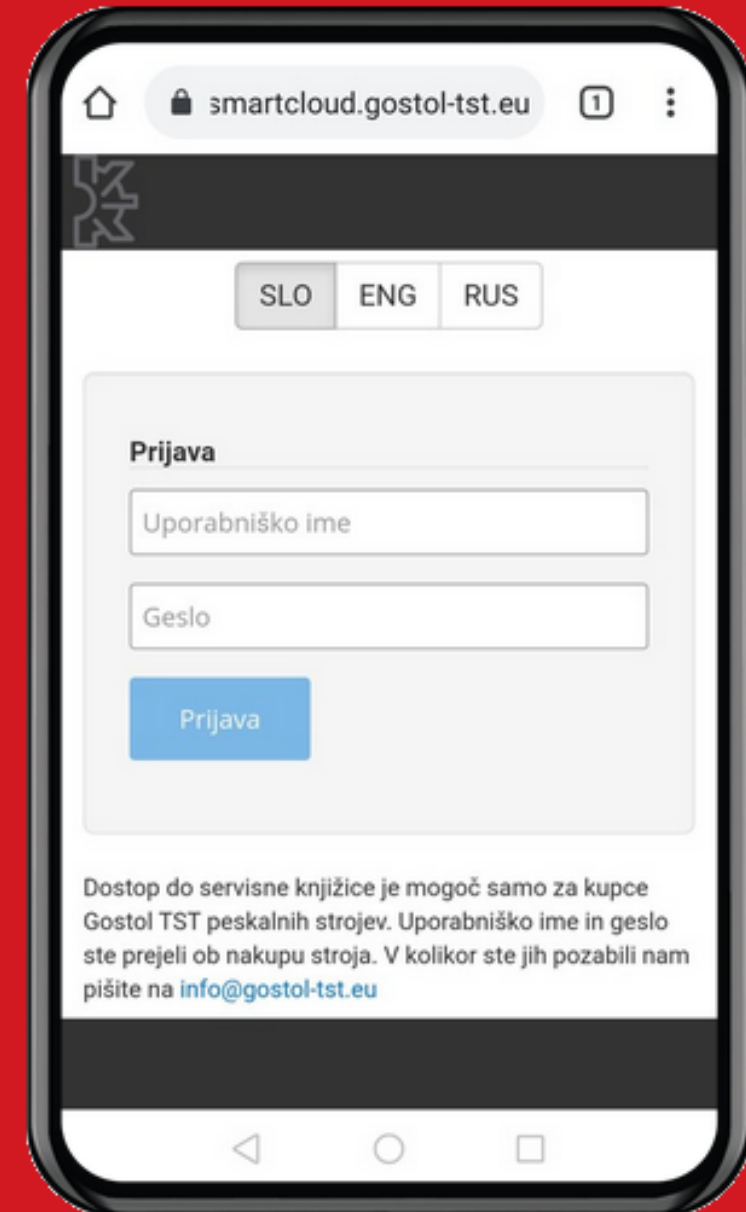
smartcloud.gostol-tst.eu

1

SLO ENG RUS

Prijava

Uporabniško ime

Geslo

Prijava

Dostop do servisne knjižice je mogoč samo za kupce Gostol TST peskalnih strojev. Uporabniško ime in geslo ste prejeli ob nakupu stroja. V kolikor ste jih pozabili nam pišite na info@gostol-tst.eu